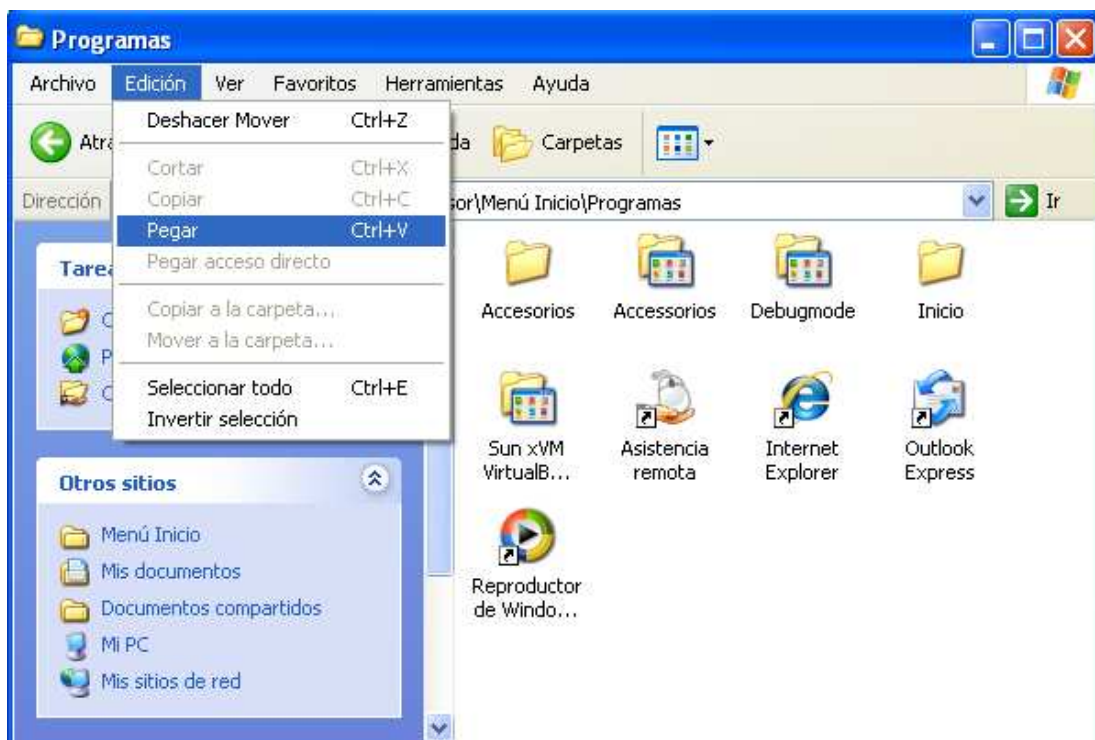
Programas

Archivo Edición Ver Favoritos Herramientas Ayuda

Deshacer Mover Ctrl+Z
Cortar Ctrl+X
Copiar Ctrl+C
Pegar Ctrl+V
Pegar acceso directo
Copiar a la carpeta...
Mover a la carpeta...
Seleccionar todo Ctrl+E
Invertir selección

Atr
da Carpetas

Dirección
sor\Menú Inicio\Programas
Ir

Tare

Otros sitios
Menú Inicio
Mis documentos
Documentos compartidos
Mi PC
Mis sitios de red

Accesorios
Accessorios
Debugmode
Inicio
Sun xVM VirtualB...
Asistencia remota
Internet Explorer
Outlook Express
Reproductor de Windo...